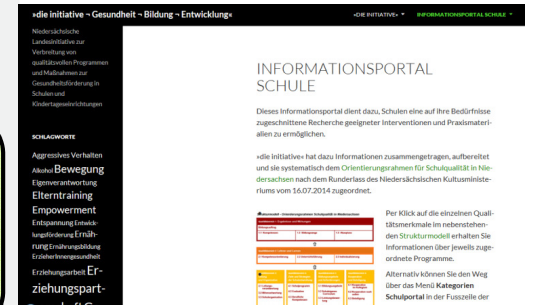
»die initiative ¬ Gesundheit ¬ Bildung ¬ Entwicklung«

»DIE INITIATIVE« ▾ INFORMATIONSPORTAL SCHULE ▾

Niedersächsische Landesinitiative zur Verbreitung von qualitätsvollen Programmen und Maßnahmen zur Gesundheitsförderung in Schulen und Kindertageseinrichtungen

SCHLAGWORTE

Aggressives Verhalten Alkohol Bewegung Eigenverantwortung Elterntraining Empowerment Entspannung Entwicklungsförderung Ernährung Ernährungsbildung Erzieherinnengesundheit Erziehungsarbeit Erziehungspart-

INFORMATIONSPORTAL SCHULE

Dieses Informationsportal dient dazu, Schulen eine auf ihre Bedürfnisse zugeschnittene Recherche geeigneter Interventionen und Praxismaterialien zu ermöglichen.

»die initiative« hat dazu Informationen zusammengetragen, aufbereitet und sie systematisch dem Orientierungsrahmen für Schulqualität in Niedersachsen nach dem Runderlass des Niedersächsischen Kultusministeriums vom 16.07.2014 zugeordnet.

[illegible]

Per Klick auf die einzelnen Qualitätsmerkmale im nebenstehenden Strukturmodell erhalten Sie Informationen über jeweils zugeordnete Programme.

Alternativ können Sie den Weg über das Menü Kategorien Schulportal in der Fusszeile der